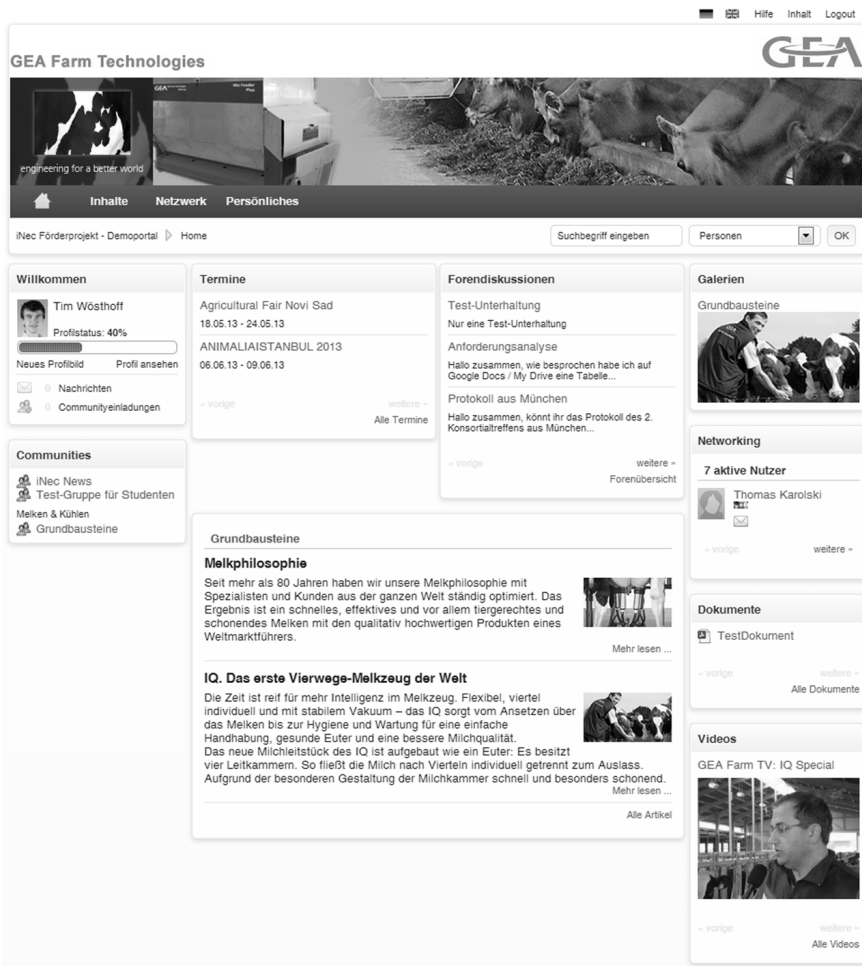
Hilfe Inhalt Logout

GEA Farm Technologies

GEA

engineering for a better world

Inhalte Netzwerk Persönliches

iNec Förderprojekt - Demoportal Home

Suchbegriff eingeben Personen OK

Willkommen

Tim Wösthoff

Profilstatus: 40%

Neues Profilbild Profil ansehen

0 Nachrichten

0 Communityeinladungen

Communities

iNec News
Test-Gruppe für Studenten
Melken & Kühlen
Grundbausteine

Termine

Agricultural Fair Novi Sad
18.05.13 - 24.05.13

ANIMALIAISTANBUL 2013
06.06.13 - 09.06.13

« vorige weitere »
Alle Termine

Forendiskussionen

Test-Unterhaltung
Nur eine Test-Unterhaltung

Anforderungsanalyse
Hallo zusammen, wie besprochen habe ich auf Google Docs / My Drive eine Tabelle...

Protokoll aus München
Hallo zusammen, könnt ihr das Protokoll des 2. Konsortialtreffens aus München...

« vorige weitere »
Forenübersicht

Galerien

Grundbausteine

Networking

7 aktive Nutzer

Thomas Karolski

« vorige weitere »

Grundbausteine

Melkphilosophie

Seit mehr als 80 Jahren haben wir unsere Melkphilosophie mit Spezialisten und Kunden aus der ganzen Welt ständig optimiert. Das Ergebnis ist ein schnelles, effektives und vor allem tiergerechtes und schonendes Melken mit den qualitativ hochwertigen Produkten eines Weltmarktführers.

Mehr lesen ...

IQ. Das erste Vierwege-Melkzeug der Welt

Die Zeit ist reif für mehr Intelligenz im Melkzeug. Flexibel, viertel individuell und mit stabilem Vakuum – das IQ sorgt vom Ansetzen über das Melken bis zur Hygiene und Wartung für eine einfache Handhabung, gesunde Euter und eine bessere Milchqualität.
Das neue Milchleitstück des IQ ist aufgebaut wie ein Euter: Es besitzt vier Leitkammern. So fließt die Milch nach Vierteln individuell getrennt zum Auslass. Aufgrund der besonderen Gestaltung der Milchkammer schnell und besonders schonend.

Mehr lesen ...

Alle Artikel

Dokumente

TestDokument

« vorige weitere »
Alle Dokumente

Videos

GEA Farm TV: IQ Special

« vorige weitere »
Alle Videos